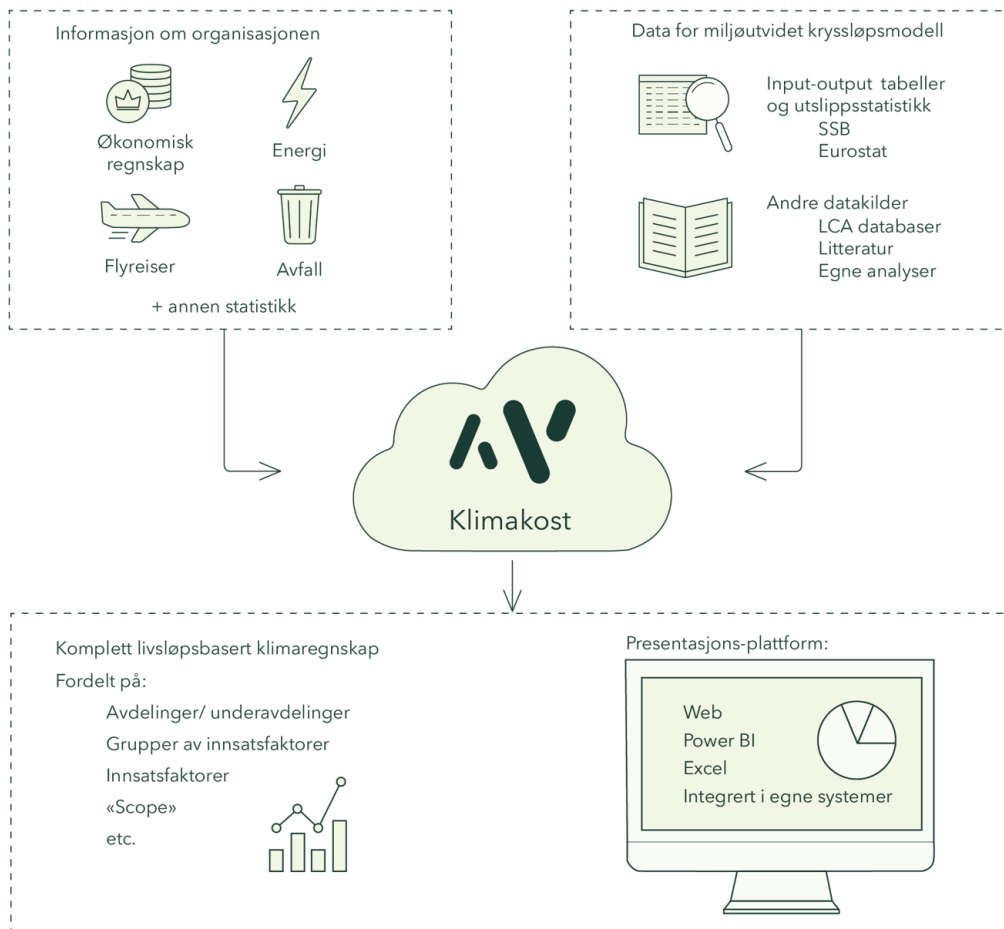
Informasjon om organisasjonen

Økonomisk regnskap

Energi

Flyreiser

Avfall

+ annen statistikk

Data for miljøutvidet kryssløpsmodell

Input-output tabeller og utslippsstatistikk
SSB
Eurostat

Andre datakilder
LCA databaser
Litteratur
Egne analyser

Klimakost

Komplett livsløpsbasert klimaregnskap
Fordelt på:
Avdelinger/ underavdelinger
Grupper av innsatsfaktorer
Innsatsfaktorer
«Scope»
etc.

Presentasjons-plattform:

Web
Power BI
Excel
Integrert i egne systemer